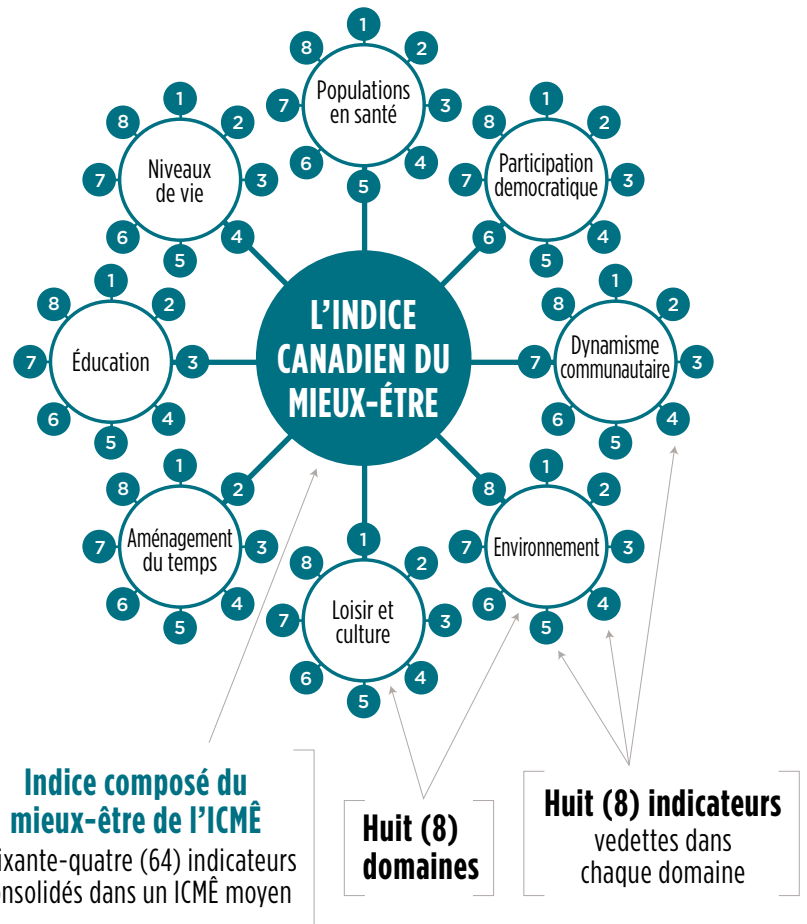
L'INDICE CANADIEN DU MIEUX-ÊTRE

Populations en santé
1 2 3 4 5 6 7 8

Participation democratique
1 2 3 4 5 6 7 8

Dynamisme communautaire
1 2 3 4 5 6 7 8

Environnement
1 2 3 4 5 6 7 8

Loisir et culture
1 2 3 4 5 6 7 8

Aménagement du temps
1 2 3 4 5 6 7 8

Éducation
1 2 3 4 5 6 7 8

Niveaux de vie
1 2 3 4 5 6 7 8

Indice composé du mieux-être de l'ICMÊ
ixante-quatre (64) indicateurs nsolidés dans un ICMÊ moyen

Huit (8) domaines

Huit (8) indicateurs vedettes dans chaque domaine